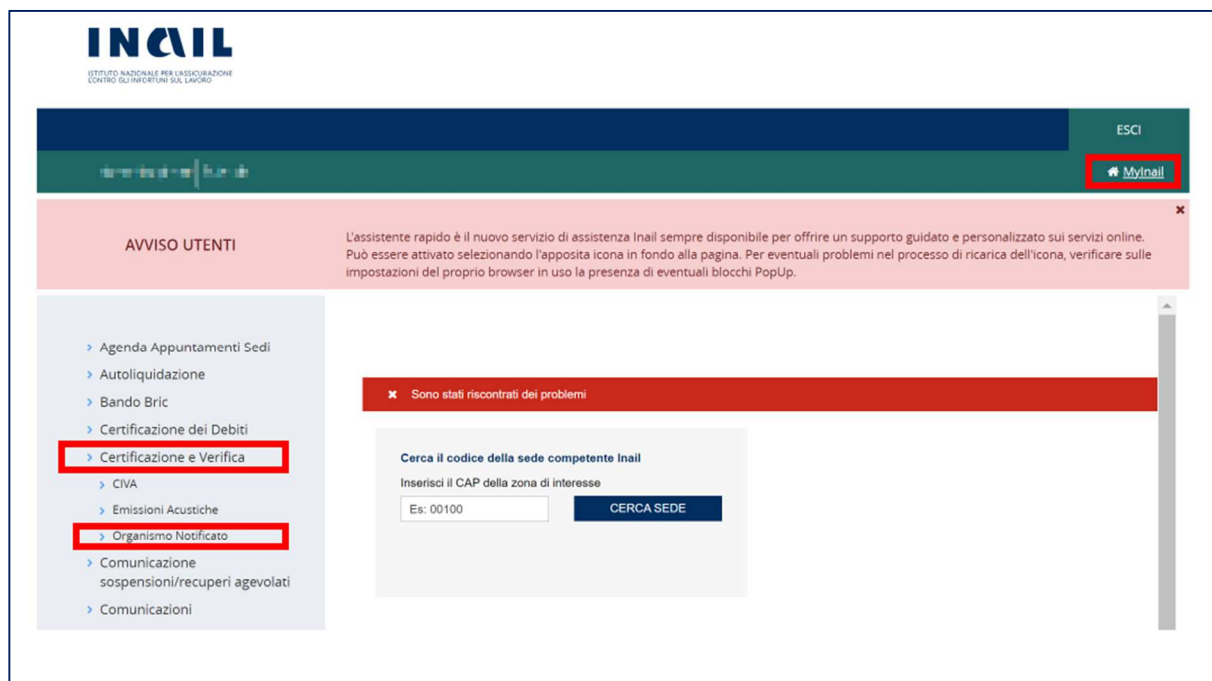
INAIL
ISTITUTO NAZIONALE PER L'ASSICURAZIONE CONTRO GLI INFORTUNI SUL LAVORO

ESCI

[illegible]

MyInail

AVVISO UTENTI

L'assistente rapido è il nuovo servizio di assistenza Inail sempre disponibile per offrire un supporto guidato e personalizzato sui servizi online. Può essere attivato selezionando l'apposita icona in fondo alla pagina. Per eventuali problemi nel processo di ricarica dell'icona, verificare sulle impostazioni del proprio browser in uso la presenza di eventuali blocchi PopUp.

× 

› Agenda Appuntamenti Sedi
› Autoliquidazione
› Bando Bric
› Certificazione dei Debiti
› Certificazione e Verifica
› CIVA
› Emissioni Acustiche
› Organismo Notificato
› Comunicazione sospensioni/recuperi agevolati
› Comunicazioni

× Sono stati riscontrati dei problemi

Cerca il codice della sede competente Inail
Inserisci il CAP della zona di interesse
Es: 00100
CERCA SEDE